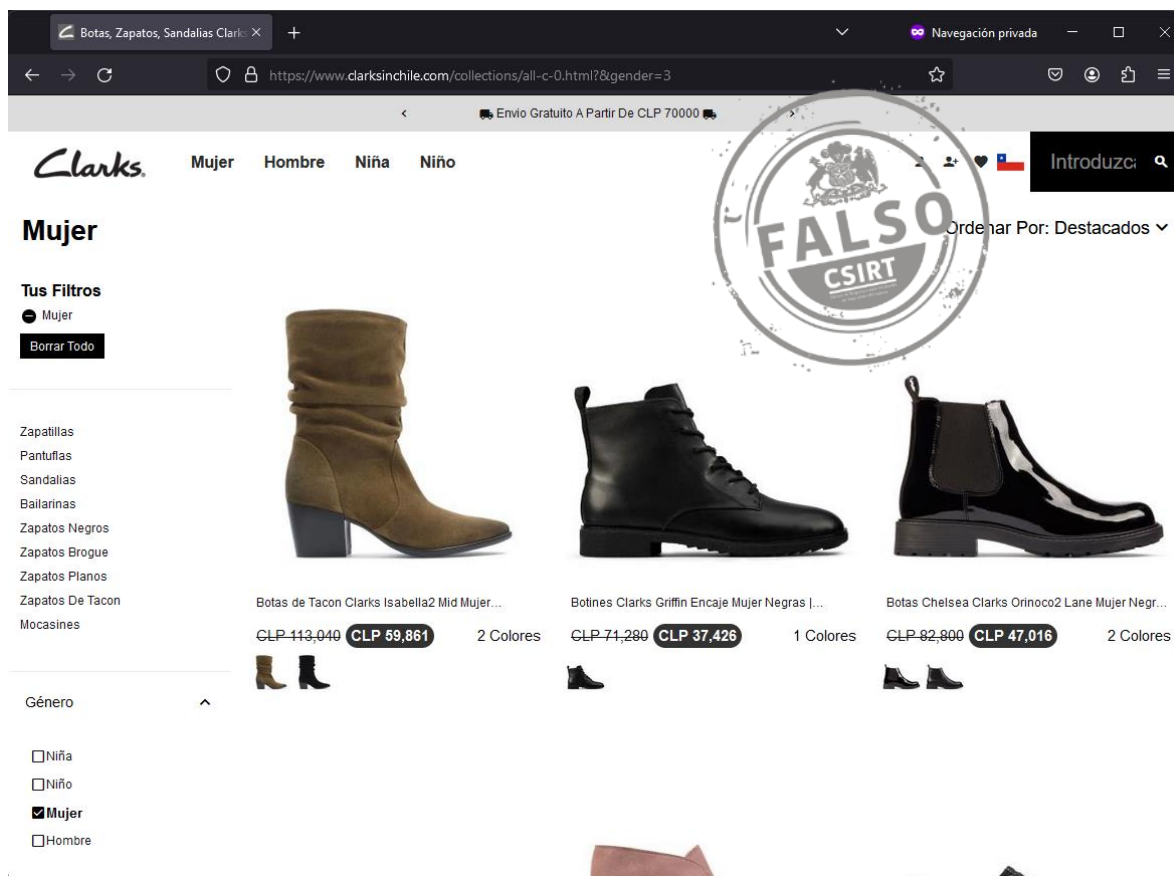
Botas, Zapatos, Sandalias Clarks ×
Navegación privada
https://www.clarksinchile.com/collections/all-c-0.html?&gender=3
Envio Gratuito A Partir De CLP 70000
Clarks
Mujer Hombre Niña Niño
Introduzca
FALSO
CSIRT
Mujer
Ordenar Por: Destacados
Tus Filtros
Mujer
Borrar Todo
Zapatillas
Pantuflas
Sandalias
Bailarinas
Zapatos Negros
Zapatos Brogue
Zapatos Planos
Zapatos De Tacon
Mocasines
Género
Niña
Niño
Mujer
Hombre
Botas de Tacon Clarks Isabella2 Mid Mujer...
~~CLP 113,040~~ CLP 59,861 2 Colores
Botines Clarks Griffin Encaje Mujer Negras |...
~~CLP 71,280~~ CLP 37,426 1 Colores
Botas Chelsea Clarks Orinoco2 Lane Mujer Negr...
~~CLP 82,800~~ CLP 47,016 2 Colores